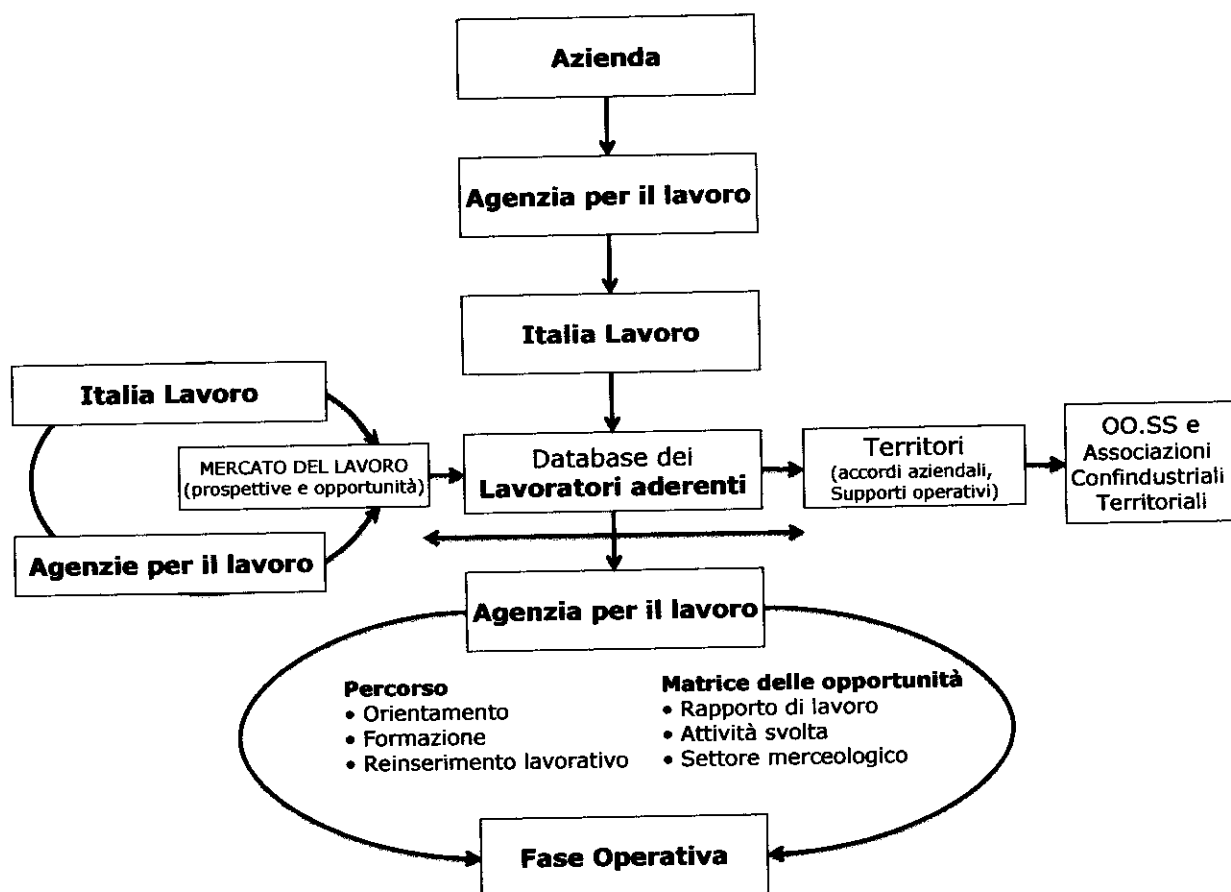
Azienda

Agenzia per il lavoro

Italia Lavoro

Italia Lavoro

MERCATO DEL LAVORO (prospettive e opportunità)

Agenzie per il lavoro

Database dei Lavoratori aderenti

Territori (accordi aziendali, Supporti operativi)

OO.SS e Associazioni Confindustriali Territoriali

Agenzia per il lavoro

Percorso
• Orientamento
• Formazione
• Reinserimento lavorativo

Matrice delle opportunità
• Rapporto di lavoro
• Attività svolta
• Settore merceologico

Fase Operativa